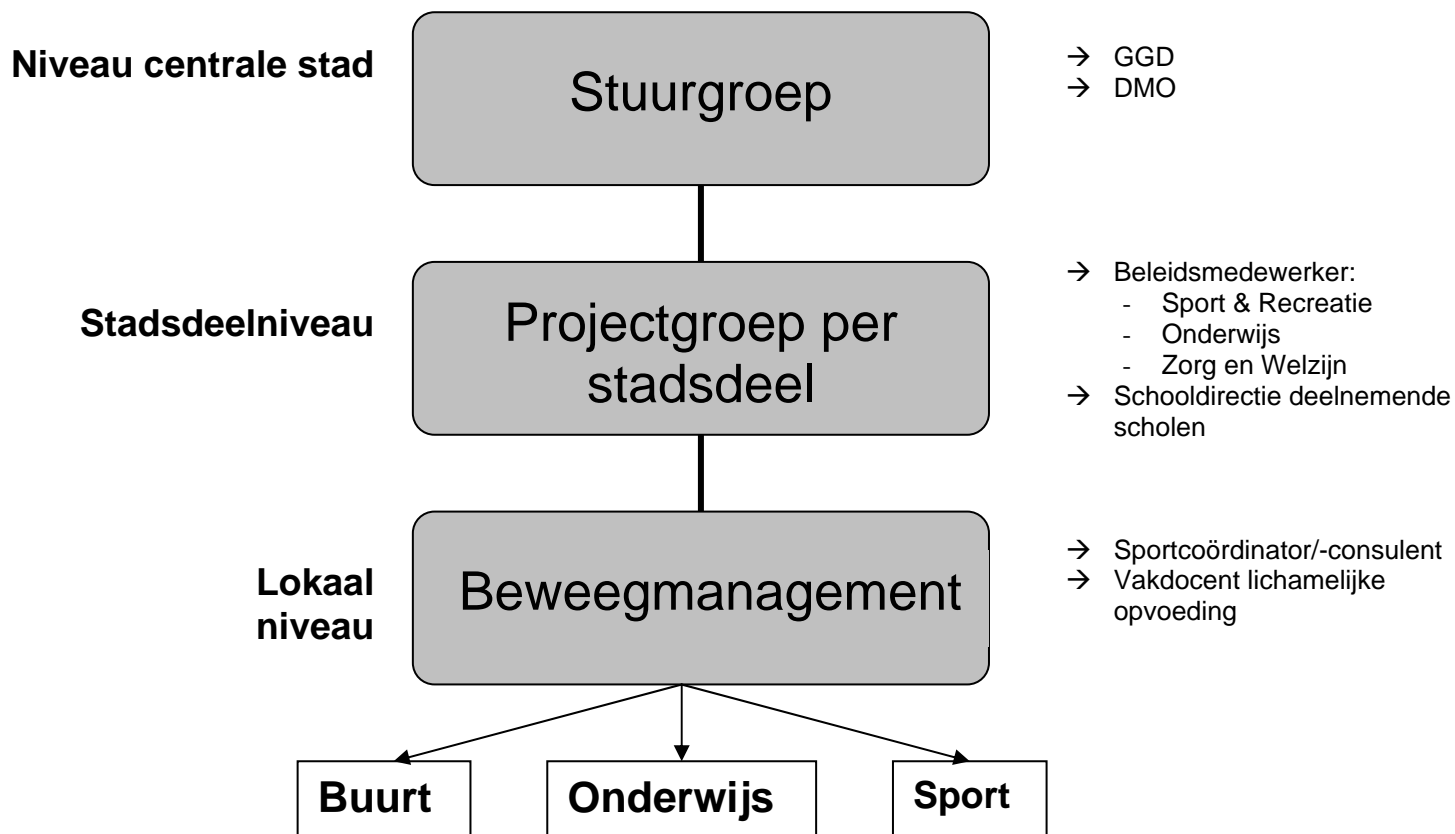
Niveau centrale stad

Stuurgroep

→ GGD
→ DMO

Stadsdeelniveau

Projectgroep per stadsdeel

→ Beleidsmedewerker:
- Sport & Recreatie
- Onderwijs
- Zorg en Welzijn
→ Schooldirectie deelnemende scholen

Lokaal niveau

Beweegmanagement

→ Sportcoördinator/-consulent
→ Vakdocent lichamelijke opvoeding

Buurt

Onderwijs

Sport